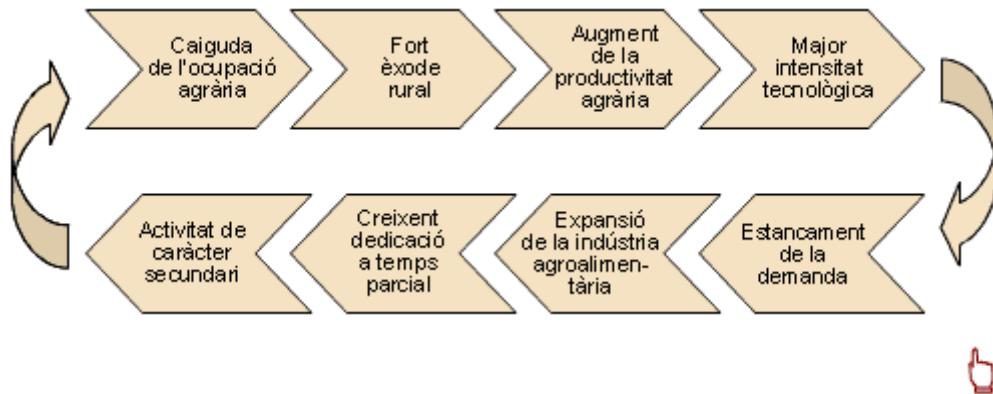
Caiguda de l'ocupació agrària

Fort èxode rural

Augment de la productivitat agrària

Major intensitat tecnològica

Estancament de la demanda

Expansió de la indústria agroalimentària

Creixent dedicació a temps parcial

Activitat de caràcter secundari